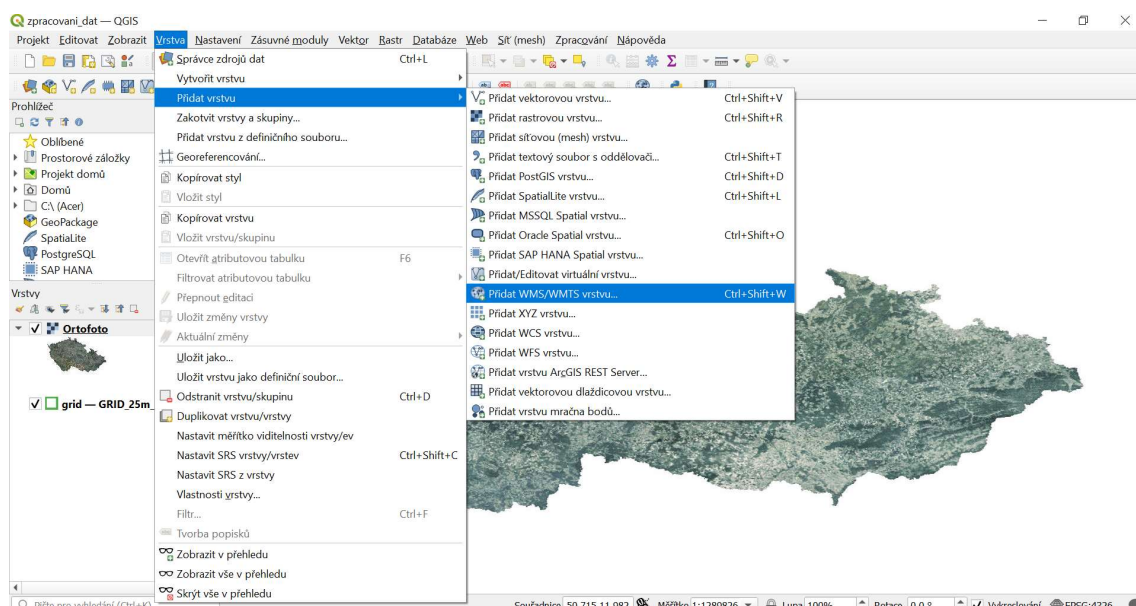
zpracovani_dat — QGIS

Projekt Editovat Zobrazit Vrstva Nastavení Zásuvné moduly Vektor Rastr Databáze Web Síť (mesh) Zpracování Nápověda

Prohlížeč
Oblíbené
Prostorové záložky
Projekt domů
Domů
C:\ (Acer)
GeoPackage
SpatiaLite
PostgreSQL
SAP HANA

Vrstvy
Ortofoto
grid — GRID_25m_

Správce zdrojů dat Ctrl+L
Vytvořit vrstvu
Přidat vrstvu
Zakotvit vrstvy a skupiny...
Přidat vrstvu z definičního souboru...
Georeferencování...
Kopírovat styl
Vložit styl
Kopírovat vrstvu
Vložit vrstvu/skupinu
Otevřít atributovou tabulku F6
Filtrovat atributovou tabulku
Přepnout editaci
Uložit změny vrstvy
Aktuální změny
Uložit jako...
Uložit vrstvu jako definiční soubor...
Odstranit vrstvu/skupinu Ctrl+D
Duplikovat vrstvu/vrstvy
Nastavit měřítko viditelnosti vrstvy/ev
Nastavit SRS vrstvy/vrstev Ctrl+Shift+C
Nastavit SRS z vrstvy
Vlastnosti vrstvy...
Filtr... Ctrl+F
Tvorba popisků
Zobrazit v přehledu
Zobrazit vše v přehledu
Skrýt vše v přehledu

Přidat vektorovou vrstvu... Ctrl+Shift+V
Přidat rastrovou vrstvu... Ctrl+Shift+R
Přidat síťovou (mesh) vrstvu...
Přidat textový soubor s oddělovači... Ctrl+Shift+T
Přidat PostGIS vrstvu... Ctrl+Shift+D
Přidat SpatiaLite vrstvu... Ctrl+Shift+L
Přidat MSSQL Spatial vrstvu...
Přidat Oracle Spatial vrstvu... Ctrl+Shift+O
Přidat SAP HANA Spatial vrstvu...
Přidat/Editovat virtuální vrstvu...
Přidat WMS/WMTS vrstvu... Ctrl+Shift+W
Přidat XYZ vrstvu...
Přidat WCS vrstvu...
Přidat WFS vrstvu...
Přidat vrstvu ArcGIS REST Server...
Přidat vektorovou dlaždicovou vrstvu...
Přidat vrstvu mračna bodů...

Pište pro vyhledání (Ctrl+K) Souřadnice 50.715,11.082 Měřítko 1:1280826 Lupa 100% Rotace 0,0 ° Vykreslování EPSG:4326